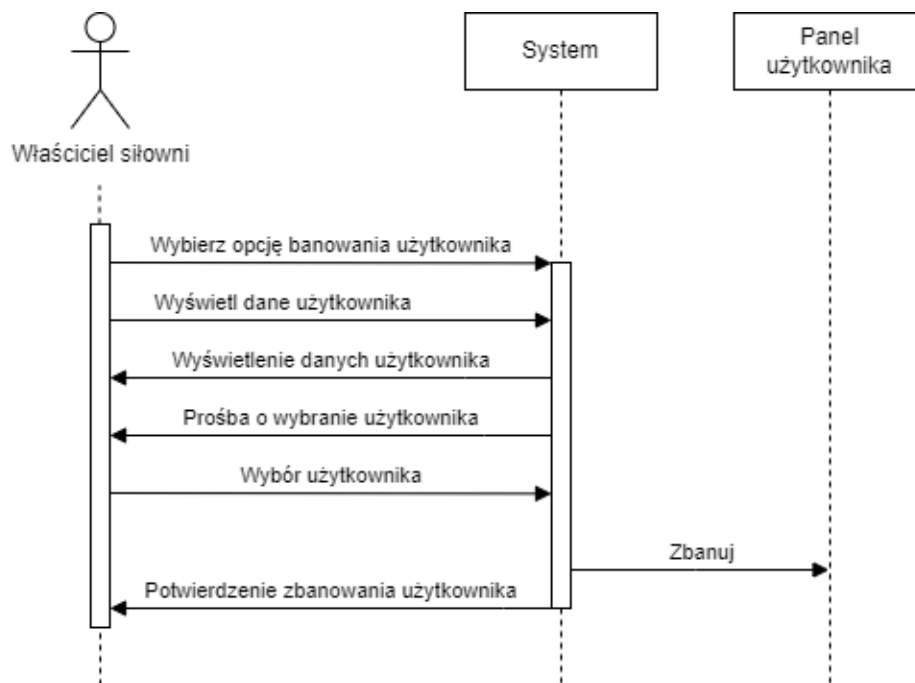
Właściciel siłowni

System

Panel użytkownika

Wybierz opcję banowania użytkownika

Wyświetl dane użytkownika

Wyświetlenie danych użytkownika

Prośba o wybranie użytkownika

Wybór użytkownika

Zbanuj

Potwierdzenie zbanowania użytkownika